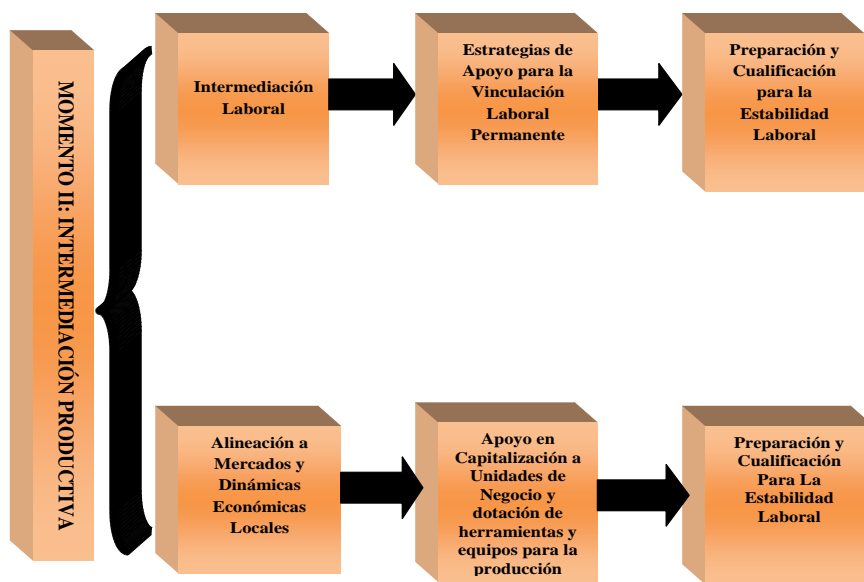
MOMENTO II: INTERMEDIACIÓN PRODUCTIVA

Intermediación Laboral

Estrategias de Apoyo para la Vinculación Laboral Permanente

Preparación y Cualificación para la Estabilidad Laboral

Alineación a Mercados y Dinámicas Económicas Locales

Apoyo en Capitalización a Unidades de Negocio y dotación de herramientas y equipos para la producción

Preparación y Cualificación Para La Estabilidad Laboral